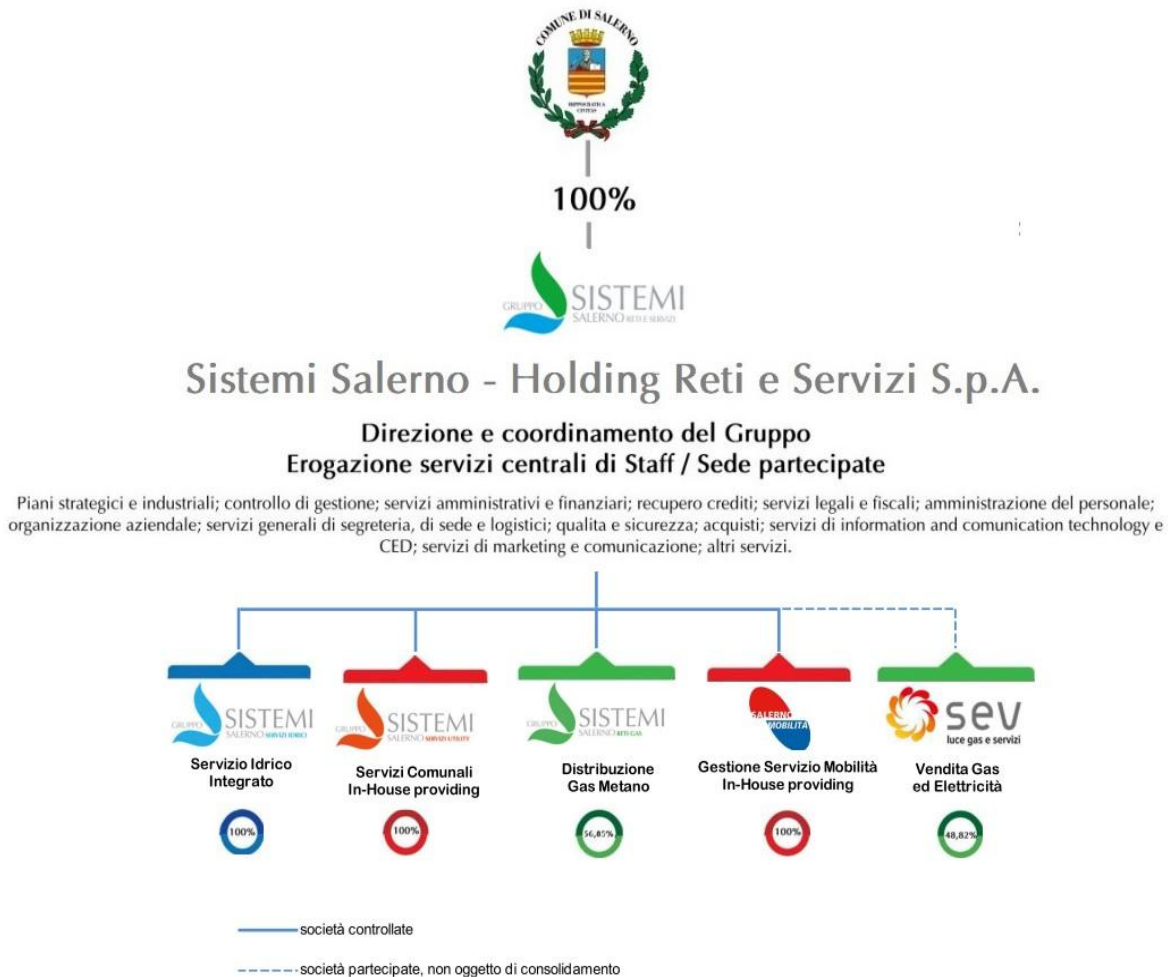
COMUNE DI SALERNO

100%

GRUPPO SISTEMI SALERNO RETI E SERVIZI

Sistemi Salerno - Holding Reti e Servizi S.p.A.

Direzione e coordinamento del Gruppo
Erogazione servizi centrali di Staff / Sede partecipate

Piani strategici e industriali; controllo di gestione; servizi amministrativi e finanziari; recupero crediti; servizi legali e fiscali; amministrazione del personale; organizzazione aziendale; servizi generali di segreteria, di sede e logistici; qualita e sicurezza; acquisti; servizi di information and comunication technology e CED; servizi di marketing e comunicazione; altri servizi.

GRUPPO SISTEMI SALERNO SERVIZI IDRICI
Servizio Idrico Integrato
100%

GRUPPO SISTEMI SALERNO SERVIZI UTILITY
Servizi Comunali In-House providing
100%

GRUPPO SISTEMI SALERNO RETI GAS
Distribuzione Gas Metano
56,85%

SALERNO MOBILITÀ
Gestione Servizio Mobilità In-House providing
100%

sev luce gas e servizi
Vendita Gas ed Elettricità
48,82%

società controllate

società partecipate, non oggetto di consolidamento